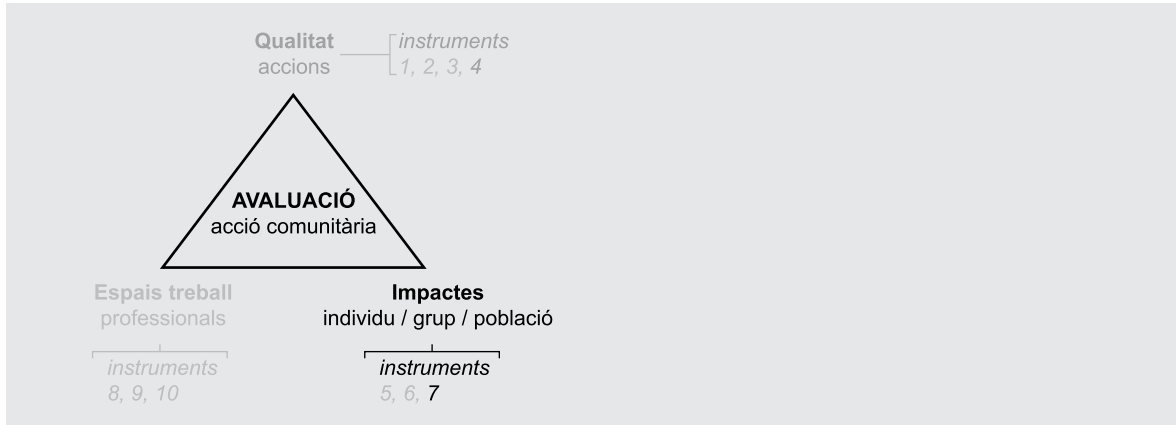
**Qualitat**
accions

*instruments*
*1, 2, 3, 4*

**AVALUACIÓ**
acció comunitària

**Espais treball**
professionals

*instruments*
*8, 9, 10*

**Impactes**
individu / grup / població

*instruments*
*5, 6, 7*